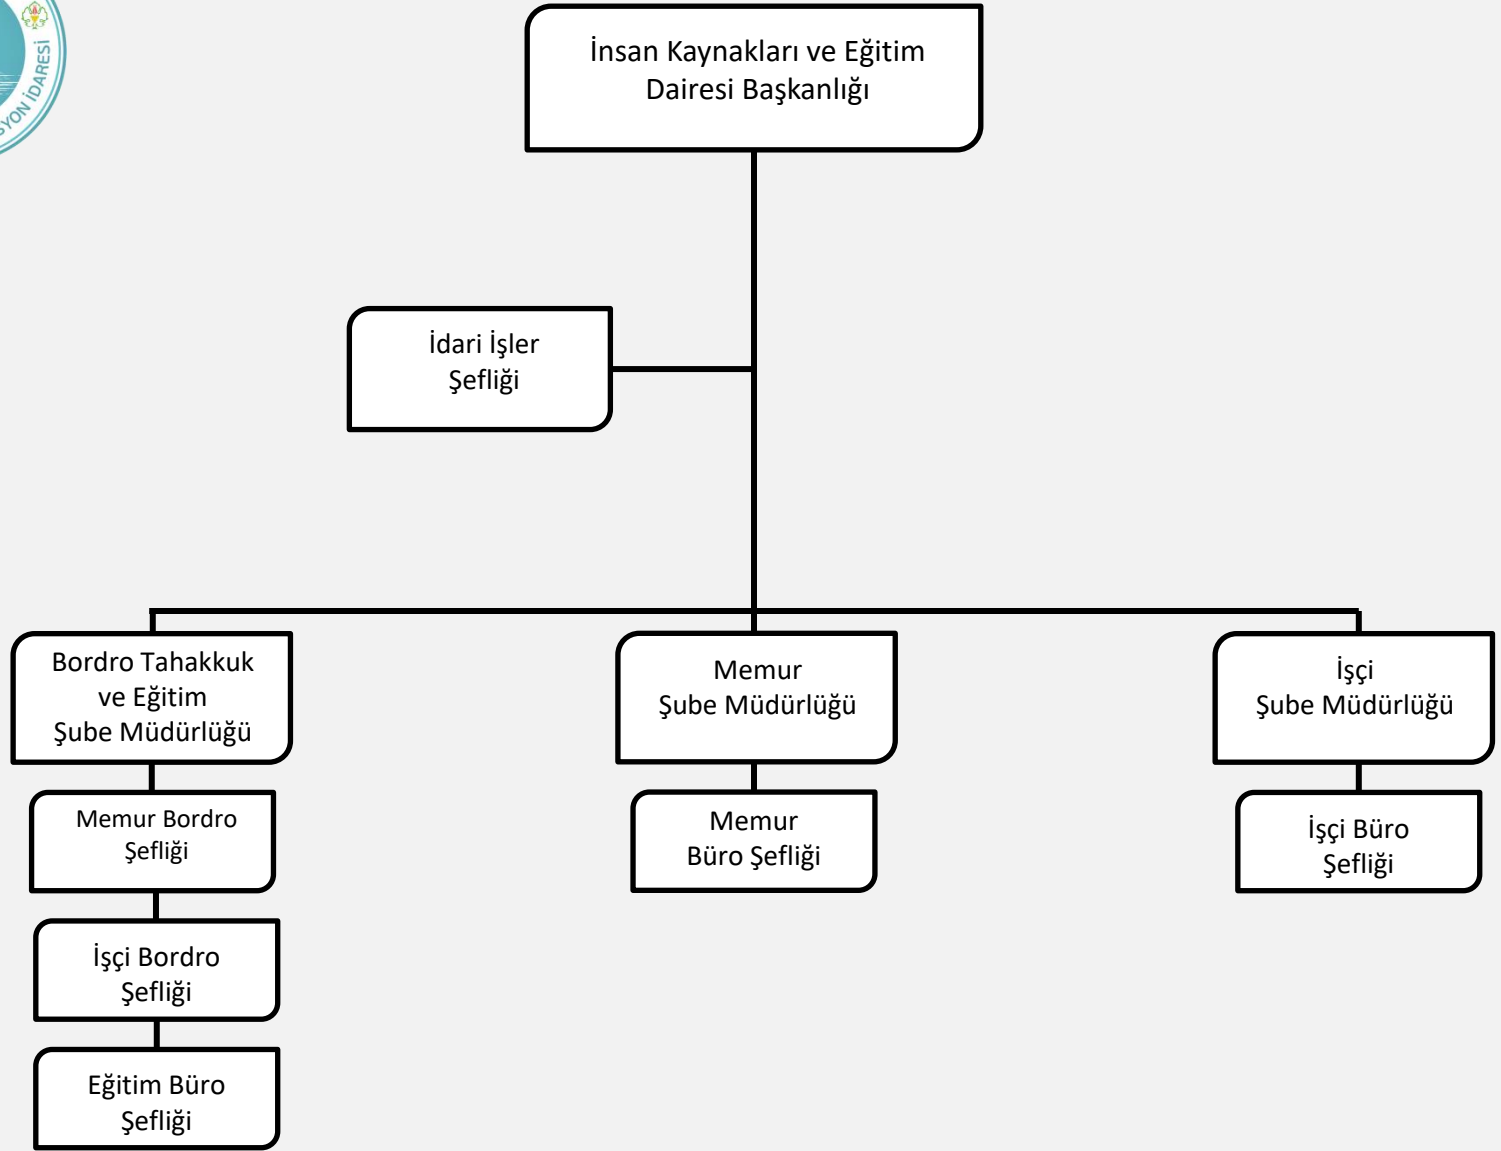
SYON İDARESİ

İnsan Kaynakları ve Eğitim Dairesi Başkanlığı

İdari İşler Şefliği

Bordro Tahakkuk ve Eğitim Şube Müdürlüğü

Memur Bordro Şefliği

İşçi Bordro Şefliği

Eğitim Büro Şefliği

Memur Şube Müdürlüğü

Memur Büro Şefliği

İşçi Şube Müdürlüğü

İşçi Büro Şefliği